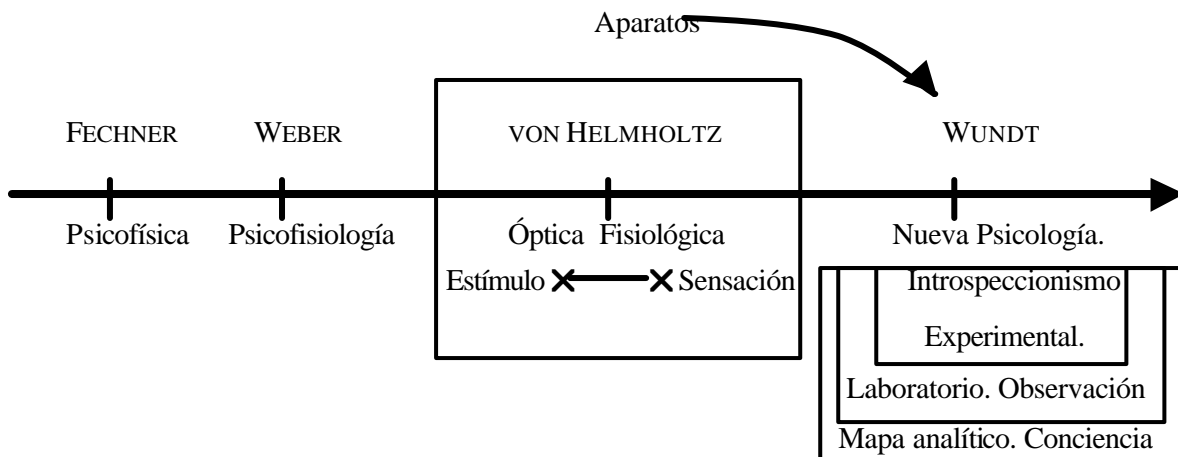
Aparatos

FECHNER

Psicofísica

WEBER

Psicofisiología

VON HELMHOLTZ

Óptica Fisiológica

Estímulo Sensación

WUNDT

Nueva Psicología.

Introspeccionismo

Experimental.

Laboratorio. Observación

Mapa analítico. Conciencia